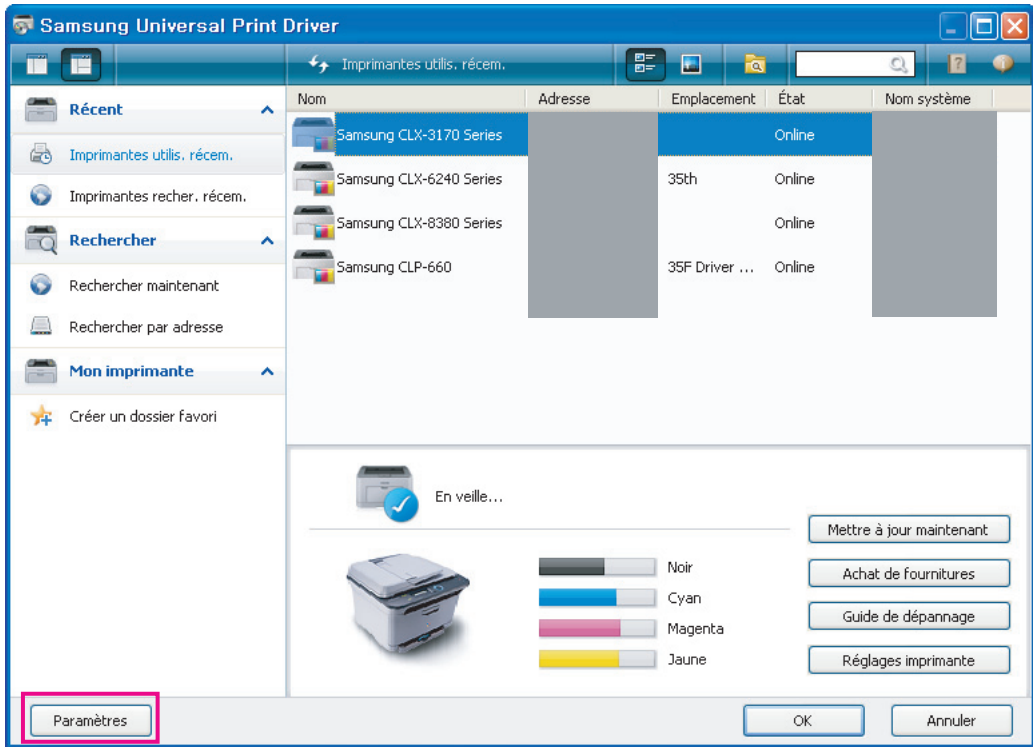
Samsung Universal Print Driver

Imprimantes utilis. récem.

Récent
Imprimantes utilis. récem.
Imprimantes recher. récem.
Rechercher
Rechercher maintenant
Rechercher par adresse
Mon imprimante
Créer un dossier favori

| Nom | Adresse | Emplacement | État | Nom système |
|---|---|---|---|---|
| Samsung CLX-3170 Series | | | Online | |
| Samsung CLX-6240 Series | | 35th | Online | |
| Samsung CLX-8380 Series | | | Online | |
| Samsung CLP-660 | | 35F Driver ... | Online | |

En veille...

Noir
Cyan
Magenta
Jaune

Mettre à jour maintenant
Achat de fournitures
Guide de dépannage
Réglages imprimante

Paramètres
OK
Annuler